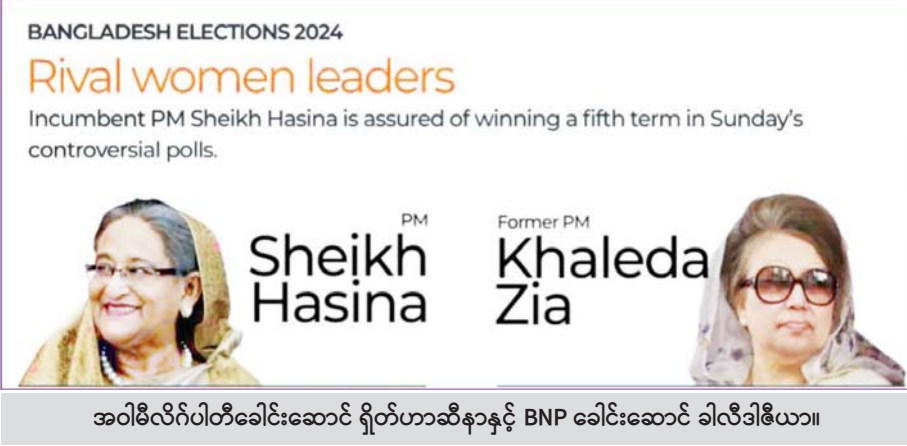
BANGLADESH ELECTIONS 2024

Rival women leaders

Incumbent PM Sheikh Hasina is assured of winning a fifth term in Sunday's controversial polls.

PM
Sheikh Hasina

Former PM
Khaleda Zia

အဝါမီလိဂ်ပါတီခေါင်းဆောင် ရှိတ်ဟာဆီနာနှင့် BNP ခေါင်းဆောင် ခါလီဒါဇီယာ။